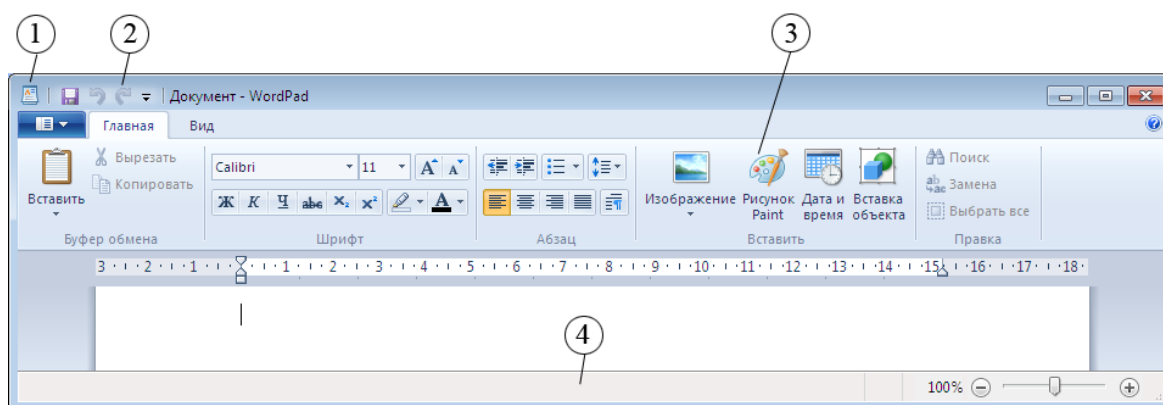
1 2 3

Документ - WordPad

Главная Вид

Вырезать
Копировать
Вставить
Буфер обмена

Calibri 11
Ж К Ч abc $\times_2$ $\times^2$
Шрифт

Абзац

Изображение
Рисунок Paint
Дата и время
Вставка объекта
Вставить

Поиск
Замена
Выбрать все
Правка

3 · 2 · 1 · 1 · 2 · 3 · 4 · 5 · 6 · 7 · 8 · 9 · 10 · 11 · 12 · 13 · 14 · 15 · 16 · 17 · 18

4

100%